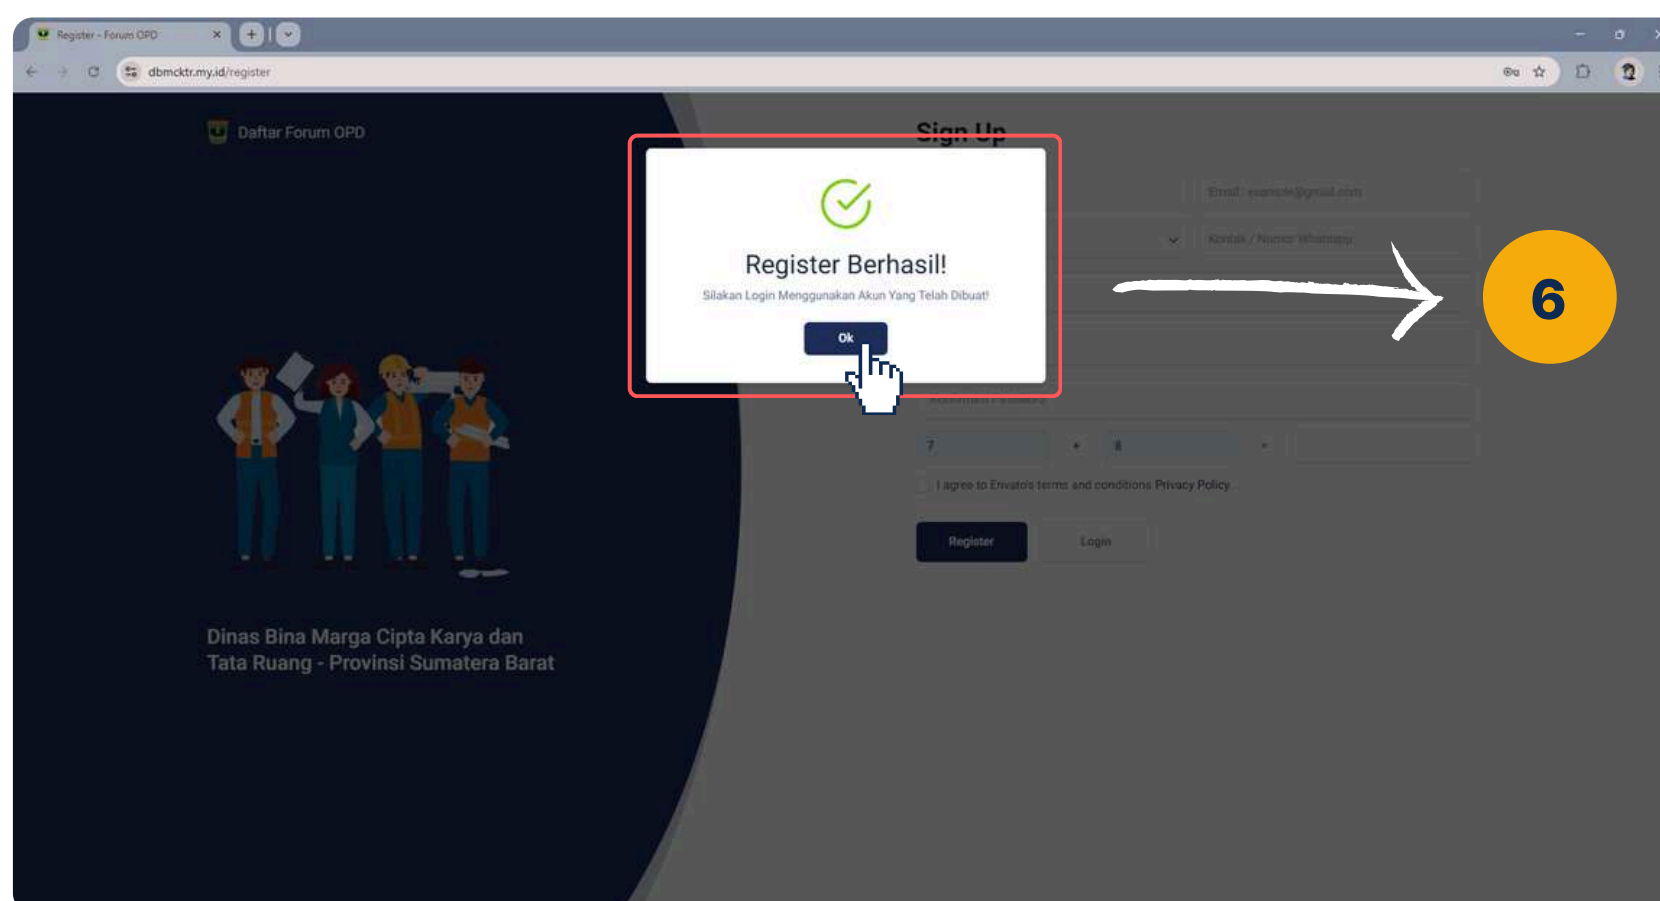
Register - Forum OPD

dbmcktr.my.id/register

Daftar Forum OPD

Sign Up

Email: example@gmail.com

Kontak / Nomor Whatsapp

Register Berhasil!

Silakan Login Menggunakan Akun Yang Telah Dibuat!

Ok

7 + 8 =

I agree to Envato's terms and conditions Privacy Policy

Register Login

6

Dinas Bina Marga Cipta Karya dan Tata Ruang - Provinsi Sumatera Barat